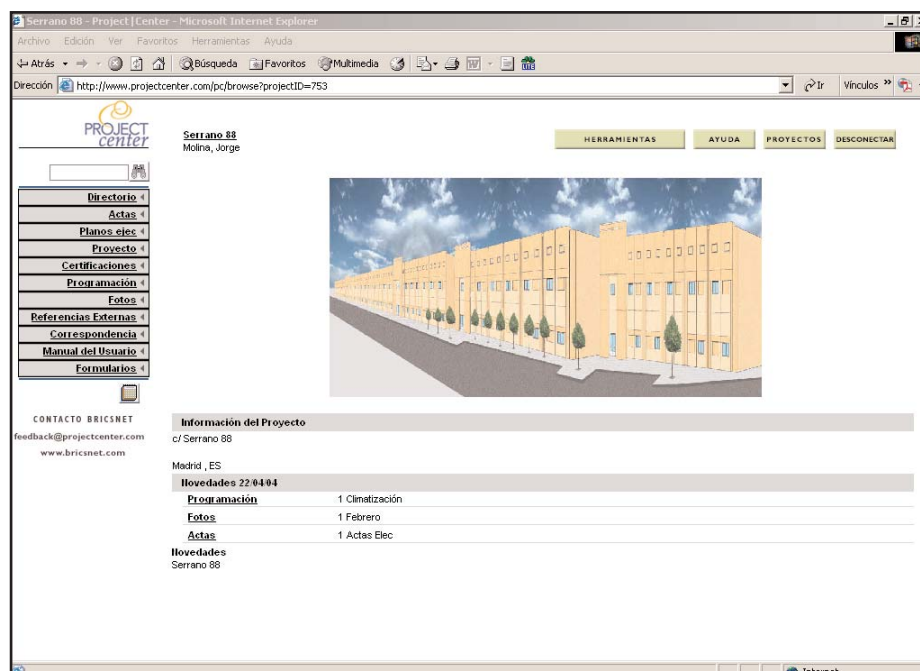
Serrano 88 - Project|Center - Microsoft Internet Explorer

Archivo Edición Ver Favoritos Herramientas Ayuda

Atrás Búsqueda Favoritos Multimedia

Dirección http://www.projectcenter.com/pc/browse?projectID=753 Ir Vínculos »

PROJECT center

Serrano 88
Molina, Jorge

HERRAMIENTAS AYUDA PROYECTOS DESCONECTAR

Directorio
Actas
Planos ejec
Proyecto
Certificaciones
Programación
Fotos
Referencias Externas
Correspondencia
Manual del Usuario
Formularios

CONTACTO BRICSNET
feedback@projectcenter.com
www.bricsnet.com

Información del Proyecto
c/ Serrano 88

Madrid , ES

Novedades 22/04/04

| Programación | 1 Climatización |
|---|---|
| Fotos | 1 Febrero |
| Actas | 1 Actas Elec |

Novedades
Serrano 88

Internet